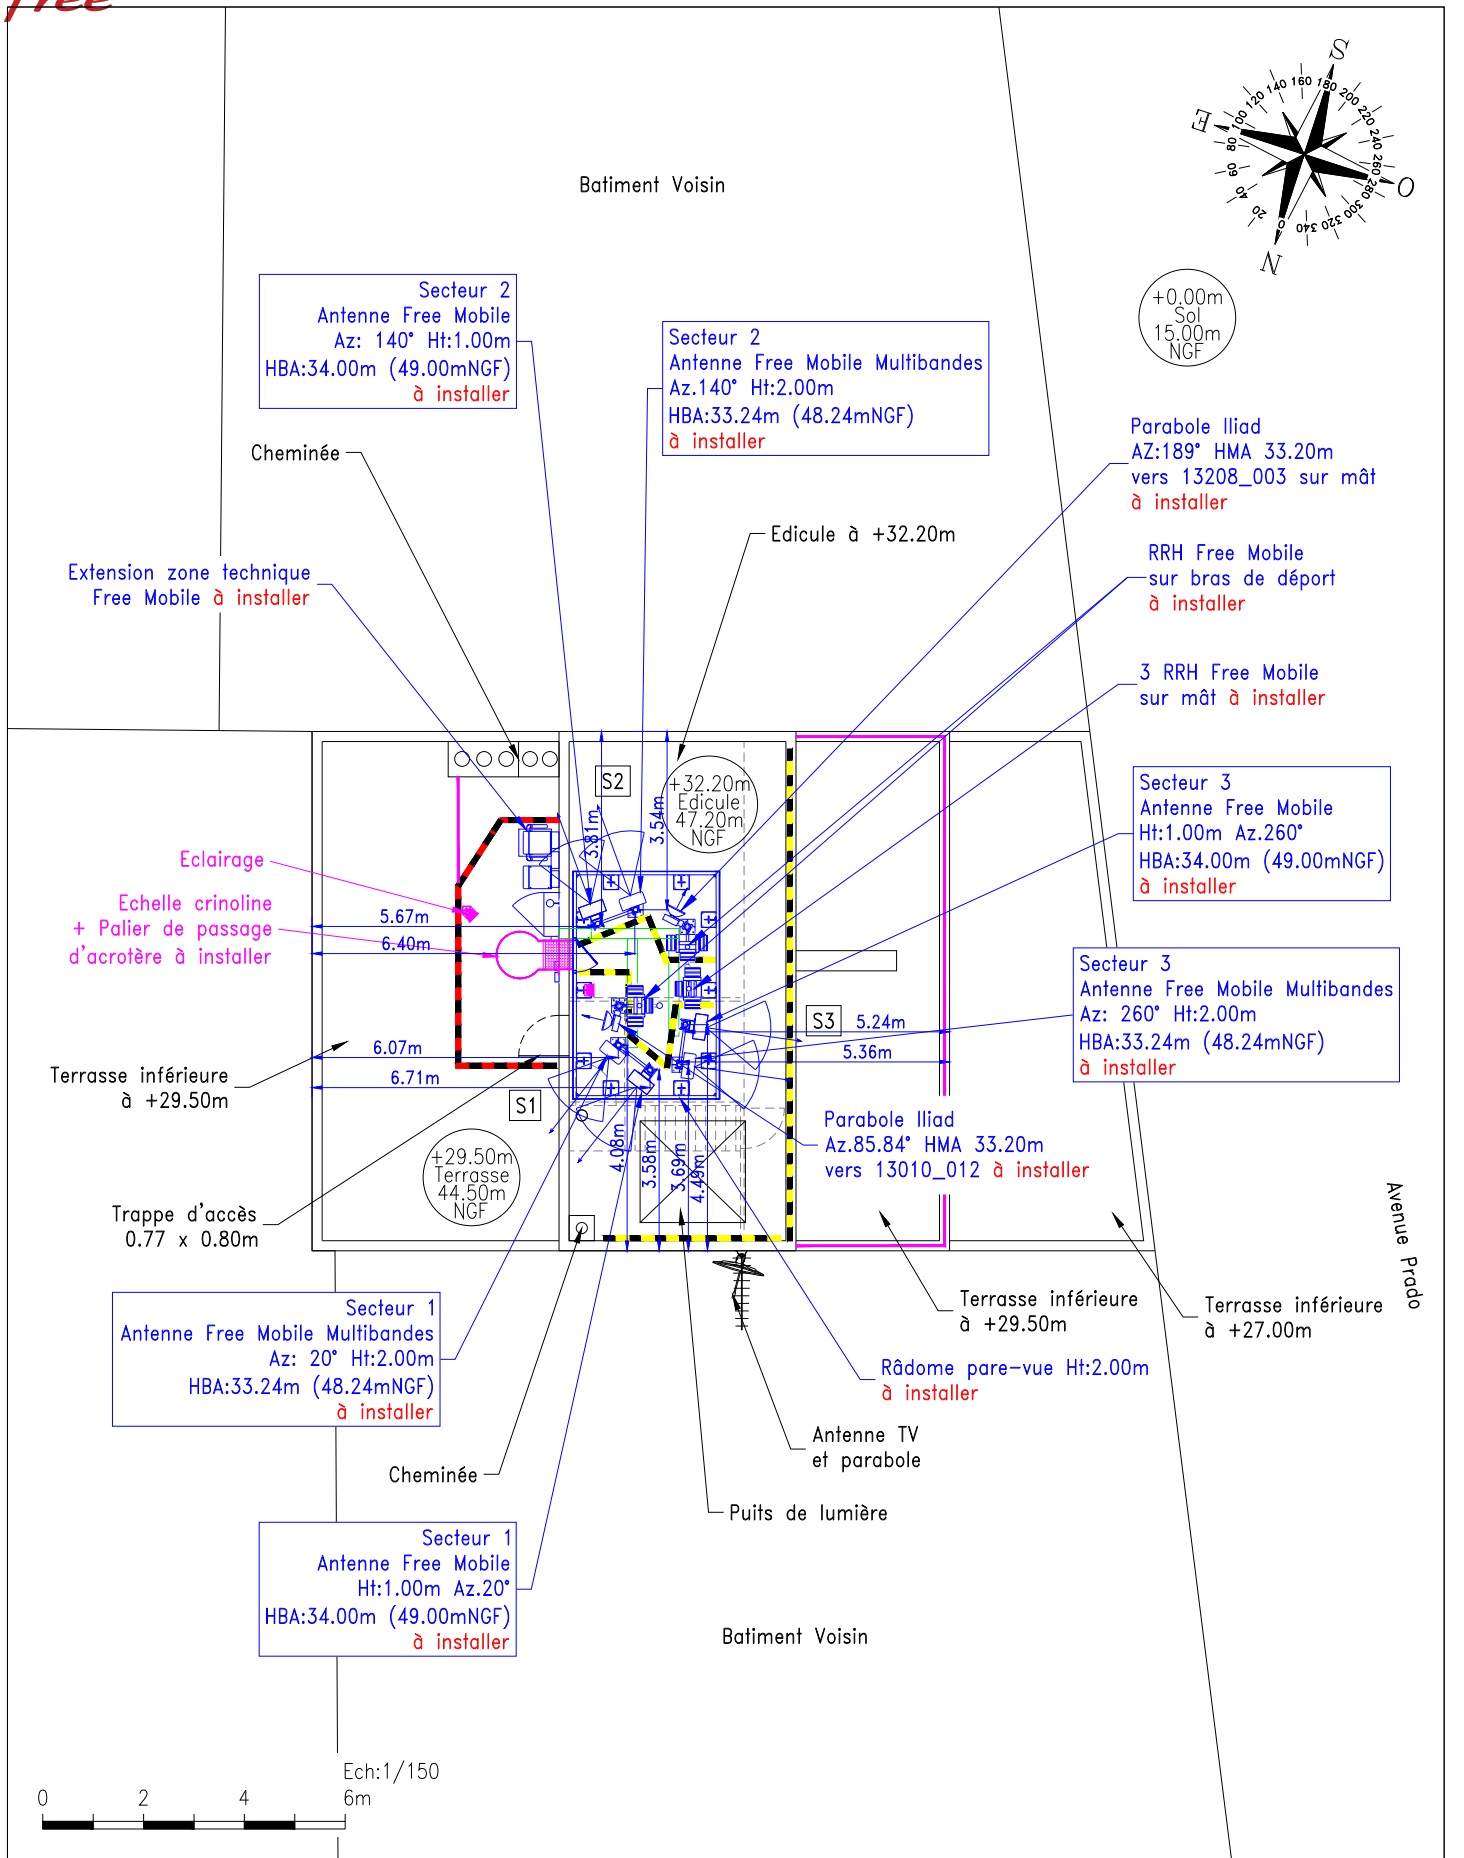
free

Batiment Voisin

Secteur 2
Antenne Free Mobile
Az: 140° Ht:1.00m
HBA:34.00m (49.00mNGF)
à installer

Secteur 2
Antenne Free Mobile Multibandes
Az.140° Ht:2.00m
HBA:33.24m (48.24mNGF)
à installer

E
S
O
N
20 40 60 80 100 120 140 160 180 200 220 240 260 280 300 320 340 0

+0.00m
Sol
15.00m
NGF

Cheminée

Parabole Iliad
AZ:189° HMA 33.20m
vers 13208_003 sur mât
à installer

Edicule à +32.20m

Extension zone technique
Free Mobile à installer

RRH Free Mobile
sur bras de déport
à installer

3 RRH Free Mobile
sur mât à installer

S2

3.81m

3.54m

+32.20m
Edicule
47.20m
NGF

Secteur 3
Antenne Free Mobile
Ht:1.00m Az.260°
HBA:34.00m (49.00mNGF)
à installer

Eclairage

Echelle crinoline
+ Palier de passage
d'acrotère à installer

5.67m

6.40m

Secteur 3
Antenne Free Mobile Multibandes
Az: 260° Ht:2.00m
HBA:33.24m (48.24mNGF)
à installer

S3

5.24m

5.36m

6.07m

Terrasse inférieure
à +29.50m

6.71m

S1

Parabole Iliad
Az.85.84° HMA 33.20m
vers 13010_012 à installer

+29.50m
Terrasse
44.50m
NGF

4.08m

3.58m

3.69m

4.49m

Trappe d'accès
0.77 x 0.80m

Avenue Prado

Terrasse inférieure
à +29.50m

Terrasse inférieure
à +27.00m

Secteur 1
Antenne Free Mobile Multibandes
Az: 20° Ht:2.00m
HBA:33.24m (48.24mNGF)
à installer

Râdome pare-vue Ht:2.00m
à installer

Antenne TV
et parabole

Cheminée

Puits de lumière

Secteur 1
Antenne Free Mobile
Ht:1.00m Az.20°
HBA:34.00m (49.00mNGF)
à installer

Batiment Voisin

Ech:1/150

0 2 4 6m